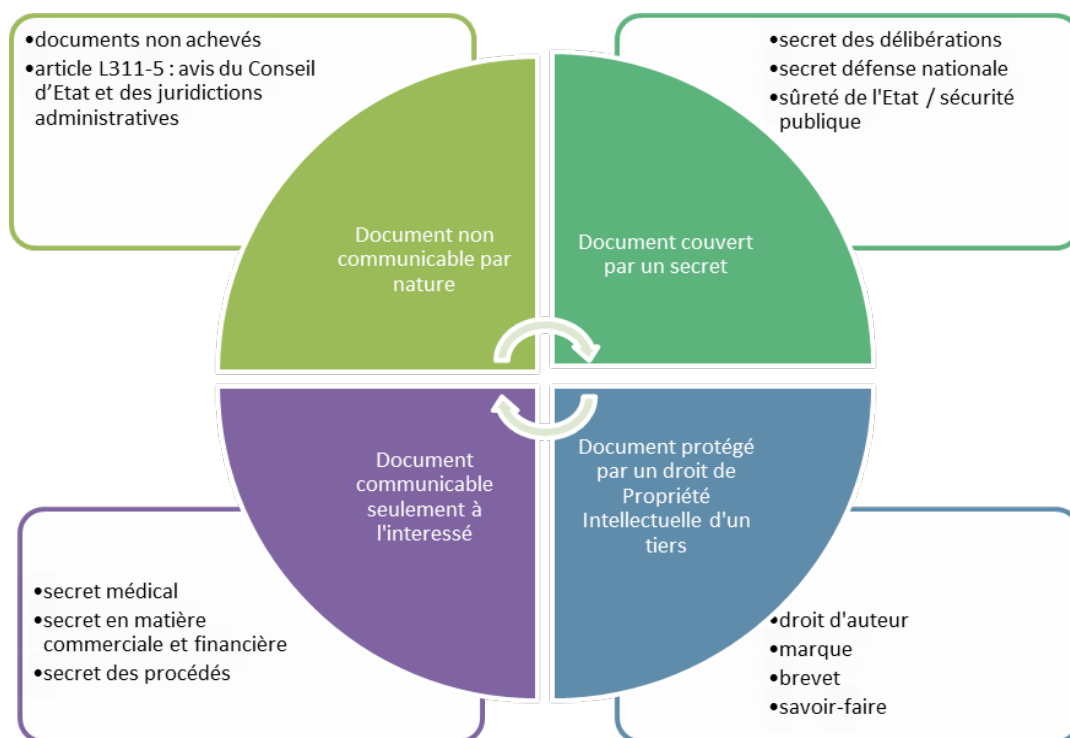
•documents non achevés
•article L311-5 : avis du Conseil d’Etat et des juridictions administratives

•secret des délibérations
•secret défense nationale
•sûreté de l'Etat / sécurité publique

Document non communicable par nature

Document couvert par un secret

Document communicable seulement à l'interessé

Document protégé par un droit de Propriété Intellectuelle d'un tiers

•secret médical
•secret en matière commerciale et financière
•secret des procédés

•droit d'auteur
•marque
•brevet
•savoir-faire